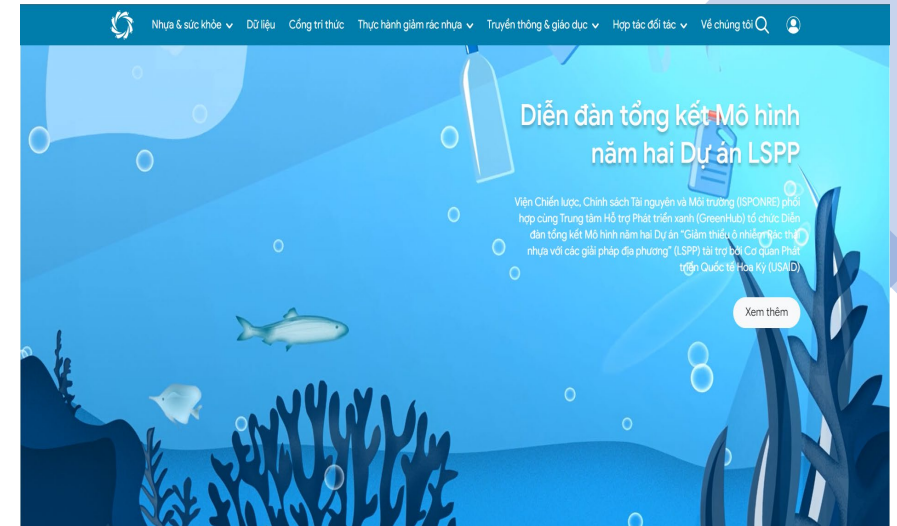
Nhựa & sức khỏe Dữ liệu Cổng tri thức Thực hành giảm rác nhựa Truyền thông & giáo dục Hợp tác đối tác Về chúng tôi

Diễn đàn tổng kết Mô hình năm hai Dự án LSPP

Viện Chiến lược, Chính sách Tài nguyên và Môi trường (ISPONRE) phối hợp cùng Trung tâm Hỗ trợ Phát triển xanh (GreenHub) tổ chức Diễn đàn tổng kết Mô hình năm hai Dự án "Giảm thiểu ô nhiễm rác thải nhựa với các giải pháp địa phương" (LSPP) tài trợ bởi Cơ quan Phát triển Quốc tế Hoa Kỳ (USAID)

Xem thêm